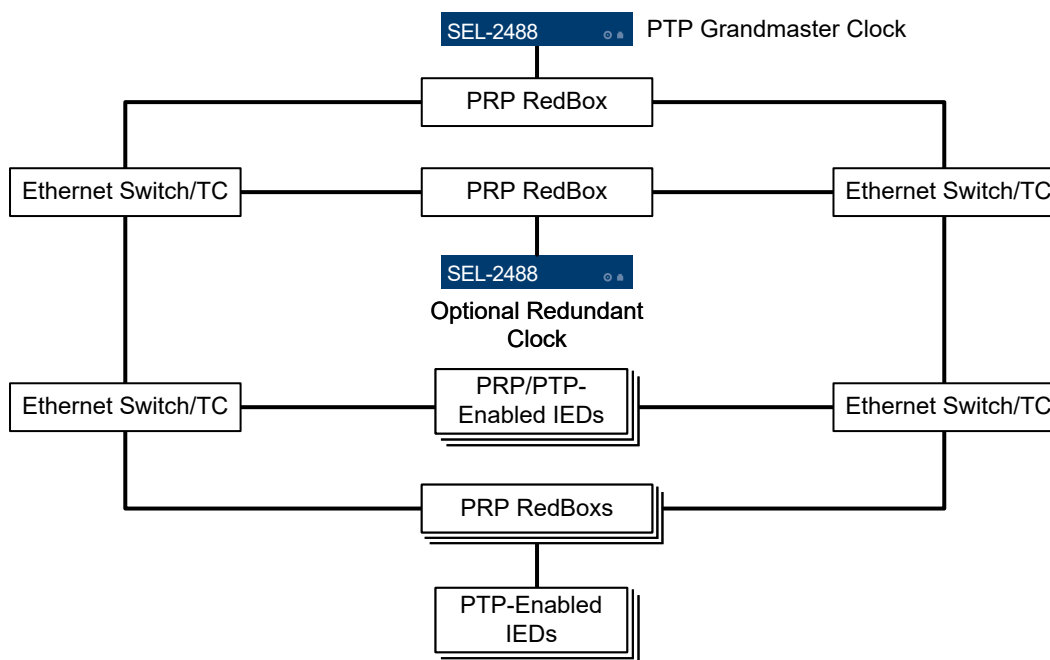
SEL-2488

PTP Grandmaster Clock

PRP RedBox

Ethernet Switch/TC

PRP RedBox

Ethernet Switch/TC

SEL-2488

Optional Redundant Clock

Ethernet Switch/TC

PRP/PTP-Enabled IEDs

Ethernet Switch/TC

PRP RedBoxs

PTP-Enabled IEDs